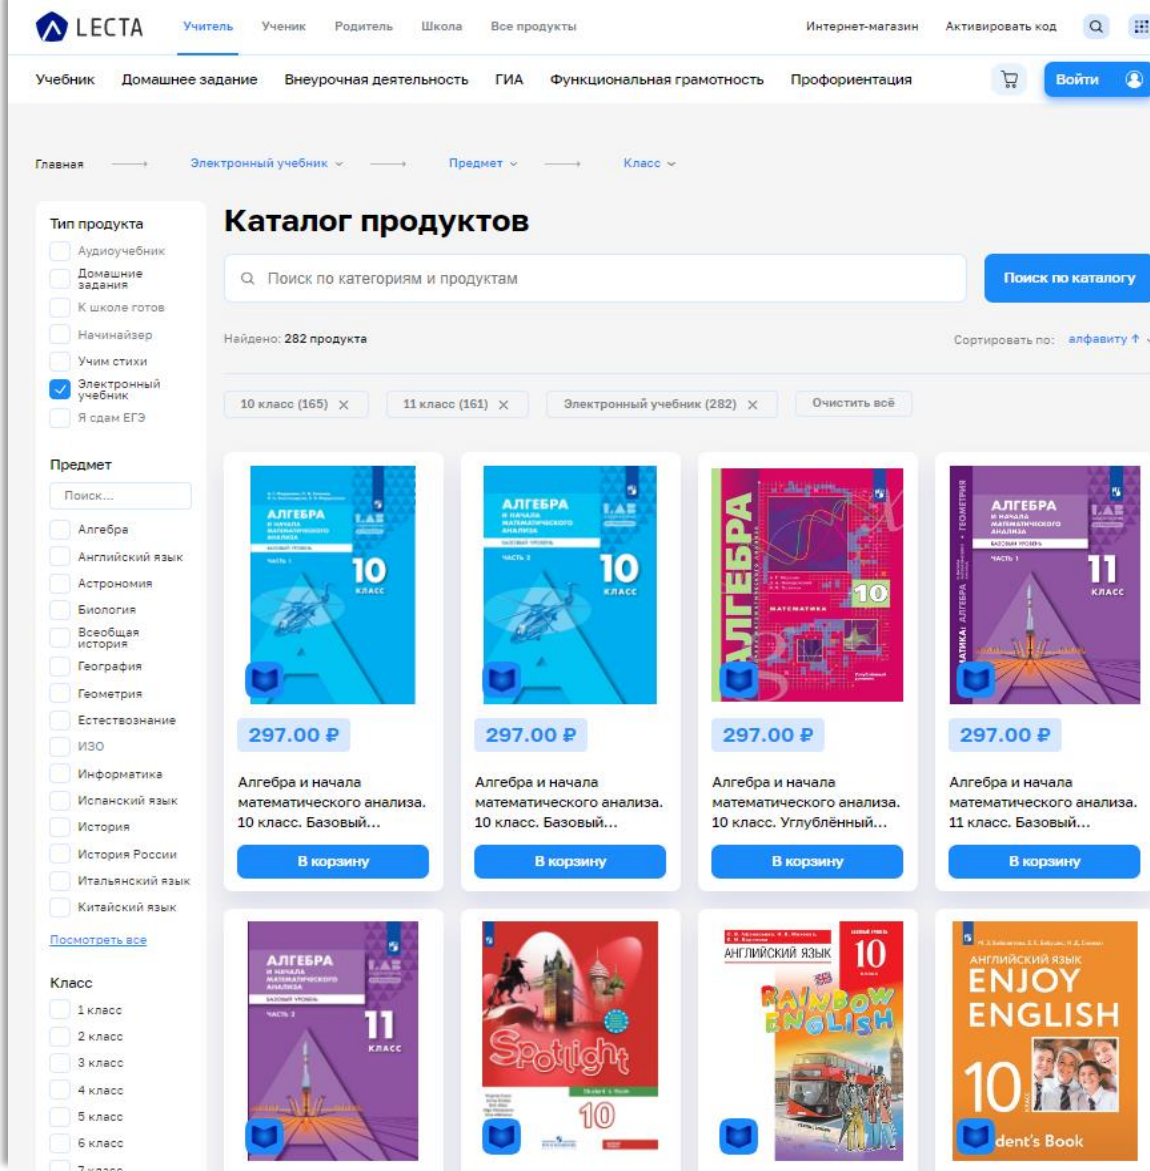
LECTA Учитель Ученик Родитель Школа Все продукты Интернет-магазин Активировать код

Учебник Домашнее задание Внеурочная деятельность ГИА Функциональная грамотность Профориентация Войти

Главная → Электронный учебник → Предмет → Класс

Тип продукта
Аудиоучебник
Домашние задания
К школе готов
Начинайзер
Учим стихи
Электронный учебник
Я сдам ЕГЭ

Предмет
Поиск...
Алгебра
Английский язык
Астрономия
Биология
Всеобщая история
География
Геометрия
Естествознание
ИЗО
Информатика
Испанский язык
История
История России
Итальянский язык
Китайский язык
Посмотреть все

Класс
1 класс
2 класс
3 класс
4 класс
5 класс
6 класс
7 класс

Каталог продуктов

Поиск по категориям и продуктам
Поиск по каталогу

Найдено: 282 продукта
Сортировать по: алфавиту ↑

10 класс (165) × 11 класс (161) × Электронный учебник (282) × Очистить всё

АЛГЕБРА И НАЧАЛА МАТЕМАТИЧЕСКОГО АНАЛИЗА 10 КЛАСС
297.00 ₽
Алгебра и начала математического анализа. 10 класс. Базовый...
В корзину

АЛГЕБРА И НАЧАЛА МАТЕМАТИЧЕСКОГО АНАЛИЗА 10 КЛАСС
297.00 ₽
Алгебра и начала математического анализа. 10 класс. Базовый...
В корзину

АЛГЕБРА 10 МАТЕМАТИКА
297.00 ₽
Алгебра и начала математического анализа. 10 класс. Углублённый...
В корзину

АЛГЕБРА И НАЧАЛА МАТЕМАТИЧЕСКОГО АНАЛИЗА 11 КЛАСС
297.00 ₽
Алгебра и начала математического анализа. 11 класс. Базовый...
В корзину

АЛГЕБРА И НАЧАЛА МАТЕМАТИЧЕСКОГО АНАЛИЗА 11 КЛАСС

Spotlight 10

АНГЛИЙСКИЙ ЯЗЫК 10 RAINBOW ENGLISH

АНГЛИЙСКИЙ ЯЗЫК ENJOY ENGLISH 10 dent's Book